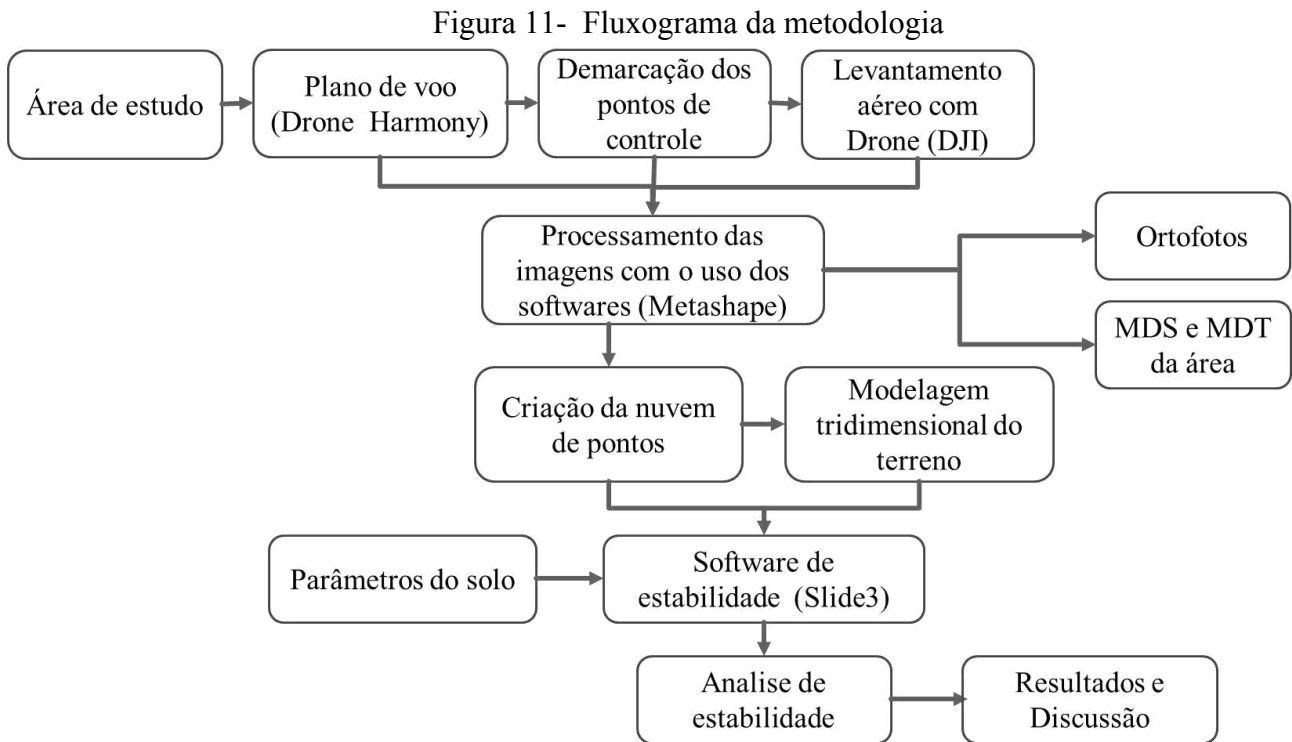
Figura 11- Fluxograma da metodologia

Área de estudo

Plano de voo (Drone Harmony)

Demarcação dos pontos de controle

Levantamento aéreo com Drone (DJI)

Processamento das imagens com o uso dos softwares (Metashape)

Ortofotos

MDS e MDT da área

Criação da nuvem de pontos

Modelagem tridimensional do terreno

Parâmetros do solo

Software de estabilidade (Slide3)

Analise de estabilidade

Resultados e Discussão